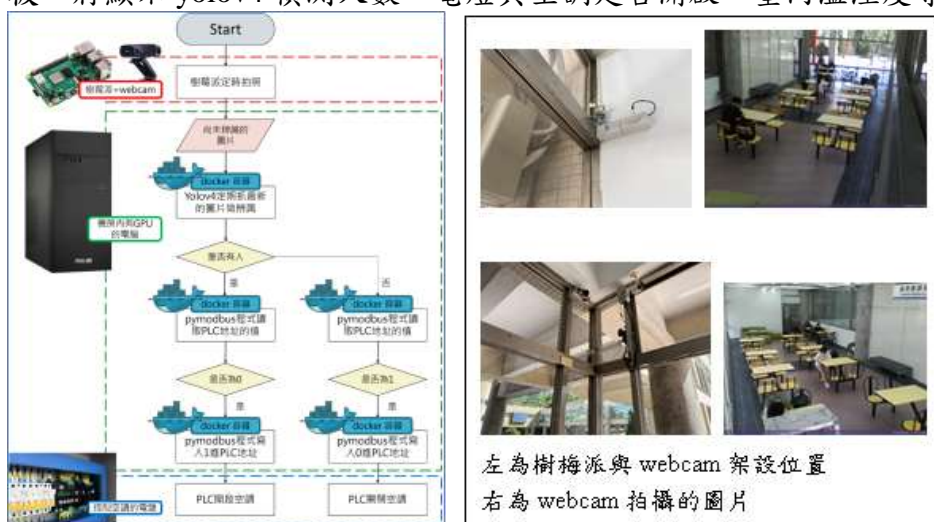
後，將照片 yolov4 偵測人數，電燈與空調是否開啟，室內溫溼度等

Start

樹莓派+webcam

樹莓派定時拍照

尚未辨識的圖片

docker 容器

Yolov4定期辨識最新的圖片是否有人

擁有內部GPU的電腦

是否有人

是

否

docker 容器

pymodbus程式讀取PLC地址的值

docker 容器

pymodbus程式讀取PLC地址的值

是否為0

是否為1

是

是

docker 容器

pymodbus程式寫入1進PLC地址

docker 容器

pymodbus程式寫入0進PLC地址

控制空調的電盤

PLC開啟空調

PLC關閉空調

左為樹梅派與 webcam 架設位置
右為 webcam 拍攝的圖片